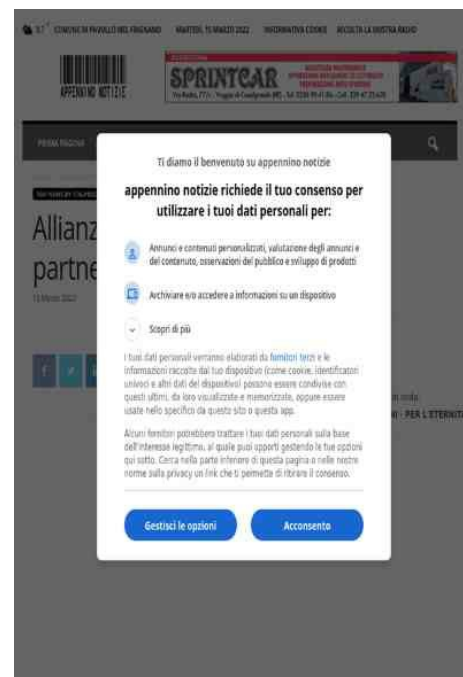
17° COMUNI DI PAVULLO NEL FRIGNANO MARTEDÌ, 15 MARZO 2022 INFORMATIVA COOKIE ASCOLTA LA NOSTRA RADIO

APPENNINO NOTIZIE

SPRINTCAR

PRIMA PAGINA

Allianz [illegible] partne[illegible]

15 Marzo 2022

Ti diamo il benvenuto su appennino notizie

appennino notizie richiede il tuo consenso per utilizzare i tuoi dati personali per:

Annunci e contenuti personalizzati, valutazione degli annunci e del contenuto, osservazioni del pubblico e sviluppo di prodotti

Archiviare e/o accedere a informazioni su un dispositivo

Scopri di più

I tuoi dati personali verranno elaborati da fornitori terzi e le informazioni raccolte dal tuo dispositivo (come cookie, identificatori univoci e altri dati del dispositivo) possono essere condivise con questi ultimi, da loro visualizzate e memorizzate, oppure essere usate nello specifico da questo sito o questa app.

Alcuni fornitori potrebbero trattare i tuoi dati personali sulla base dell'interesse legittimo, al quale puoi opporti gestendo le tue opzioni qui sotto. Cerca nella parte inferiore di questa pagina o nelle nostre norme sulla privacy un link che ti permette di ritirare il consenso.

Gestisci le opzioni

Acconsento

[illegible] onda

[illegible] - PER L'ETERNITÀ